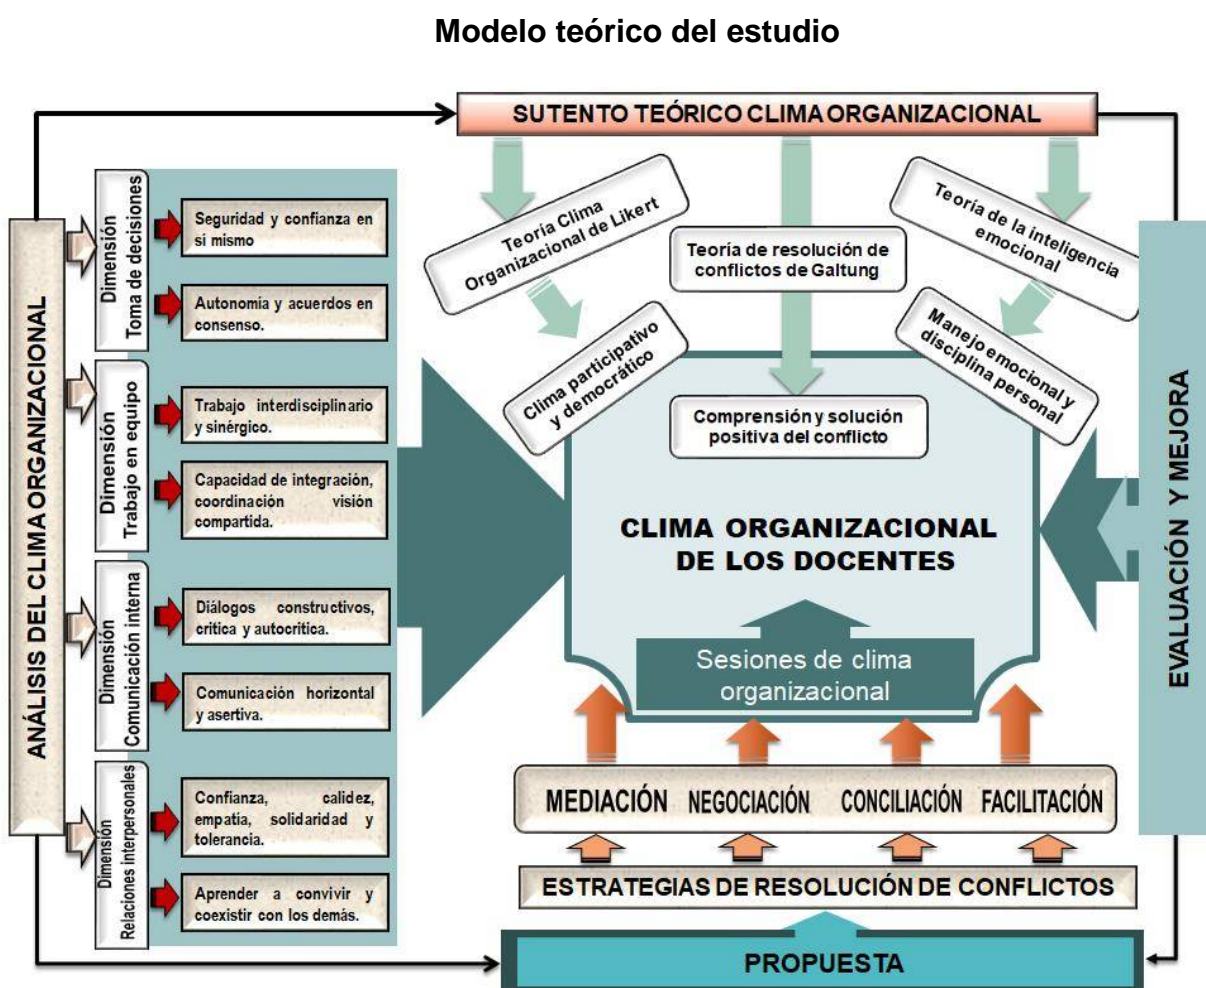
Modelo teórico del estudio

SUTENTO TEÓRICO CLIMA ORGANIZACIONAL

ANÁLISIS DEL CLIMA ORGANIZACIONAL

Dimensión Toma de decisiones

Seguridad y confianza en si mismo

Autonomía y acuerdos en consenso.

Dimensión Trabajo en equipo

Trabajo interdisciplinario y sinérgico.

Capacidad de integración, coordinación visión compartida.

Dimensión Comunicación interna

Diálogos constructivos, crítica y autocrítica.

Comunicación horizontal y asertiva.

Dimensión Relaciones interpersonales

Confianza, calidez, empatía, solidaridad y tolerancia.

Aprender a convivir y coexistir con los demás.

Teoría Clima Organizacional de Likert

Teoría de resolución de conflictos de Galtung

Teoría de la inteligencia emocional

Clima participativo y democrático

Comprensión y solución positiva del conflicto

Manejo emocional y disciplina personal

CLIMA ORGANIZACIONAL DE LOS DOCENTES

Sesiones de clima organizacional

EVALUACIÓN Y MEJORA

MEDIACIÓN NEGOCIACIÓN CONCILIACIÓN FACILITACIÓN

ESTRATEGIAS DE RESOLUCIÓN DE CONFLICTOS

PROPUESTA